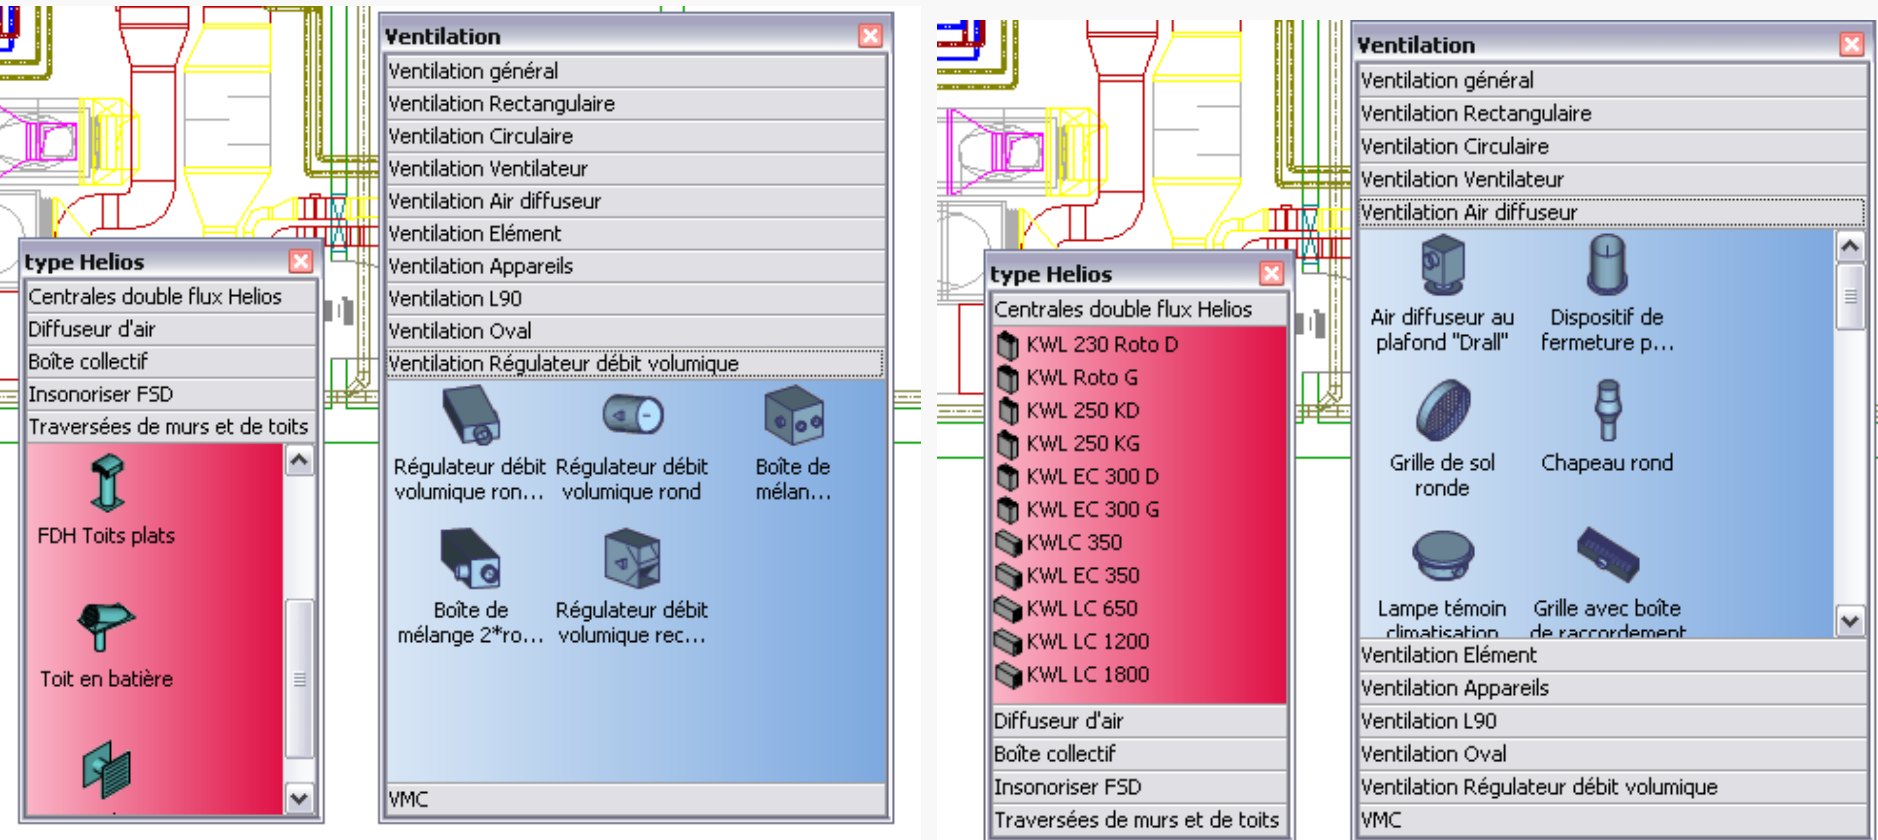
type Helios

Centrales double flux Helios

Diffuseur d'air

Boîte collectif

Insonoriser FSD

Traversées de murs et de toits

FDH Toits plats

Toit en batière

Ventilation

Ventilation général

Ventilation Rectangulaire

Ventilation Circulaire

Ventilation Ventilateur

Ventilation Air diffuseur

Ventilation Elément

Ventilation Appareils

Ventilation L90

Ventilation Oval

Ventilation Régulateur débit volumique

Régulateur débit volumique ron...

Régulateur débit volumique rond

Boîte de mélan...

Boîte de mélange 2*ro...

Régulateur débit volumique rec...

VMC

type Helios

Centrales double flux Helios

KWL 230 Roto D

KWL Roto G

KWL 250 KD

KWL 250 KG

KWL EC 300 D

KWL EC 300 G

KWLC 350

KWL EC 350

KWL LC 650

KWL LC 1200

KWL LC 1800

Diffuseur d'air

Boîte collectif

Insonoriser FSD

Traversées de murs et de toits

Ventilation

Ventilation général

Ventilation Rectangulaire

Ventilation Circulaire

Ventilation Ventilateur

Ventilation Air diffuseur

Air diffuseur au plafond "Drall"

Dispositif de fermeture p...

Grille de sol ronde

Chapeau rond

Lampe témoin climatisation

Grille avec boîte de raccordement

Ventilation Elément

Ventilation Appareils

Ventilation L90

Ventilation Oval

Ventilation Régulateur débit volumique

VMC